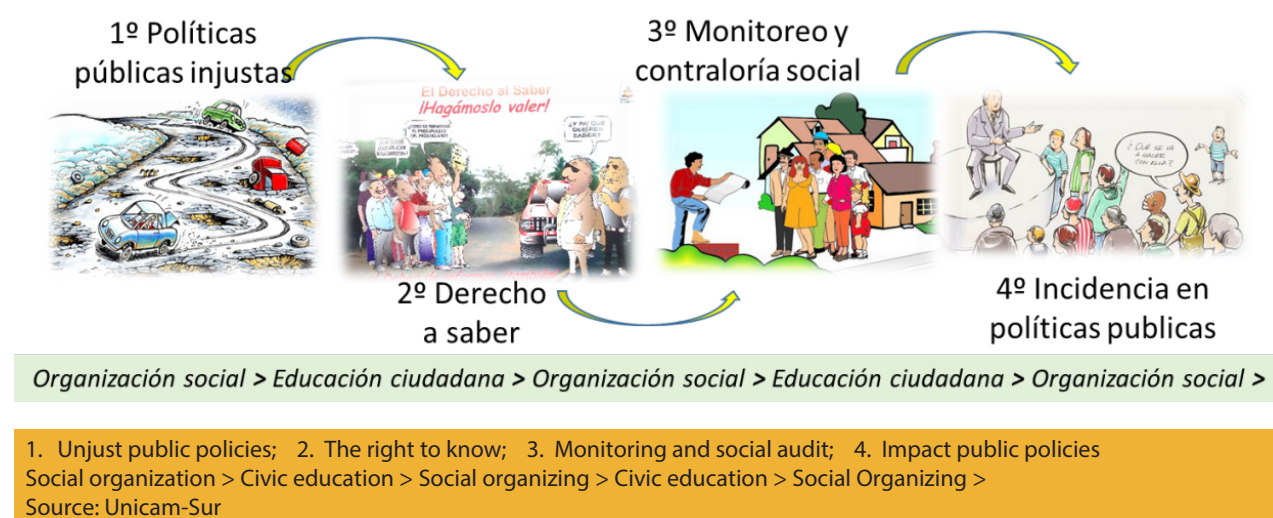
1º Políticas públicas injustas

El Derecho al Saber
¡Hagámoslo valer!

¿Y por qué quieren saber?

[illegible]

3º Monitoreo y contraloría social

¿Qué se va a hacer con ella?

2º Derecho a saber

4º Incidencia en políticas publicas

Organización social > Educación ciudadana > Organización social > Educación ciudadana > Organización social >

1. Unjust public policies; 2. The right to know; 3. Monitoring and social audit; 4. Impact public policies
Social organization > Civic education > Social organizing > Civic education > Social Organizing >
Source: Unicam-Sur